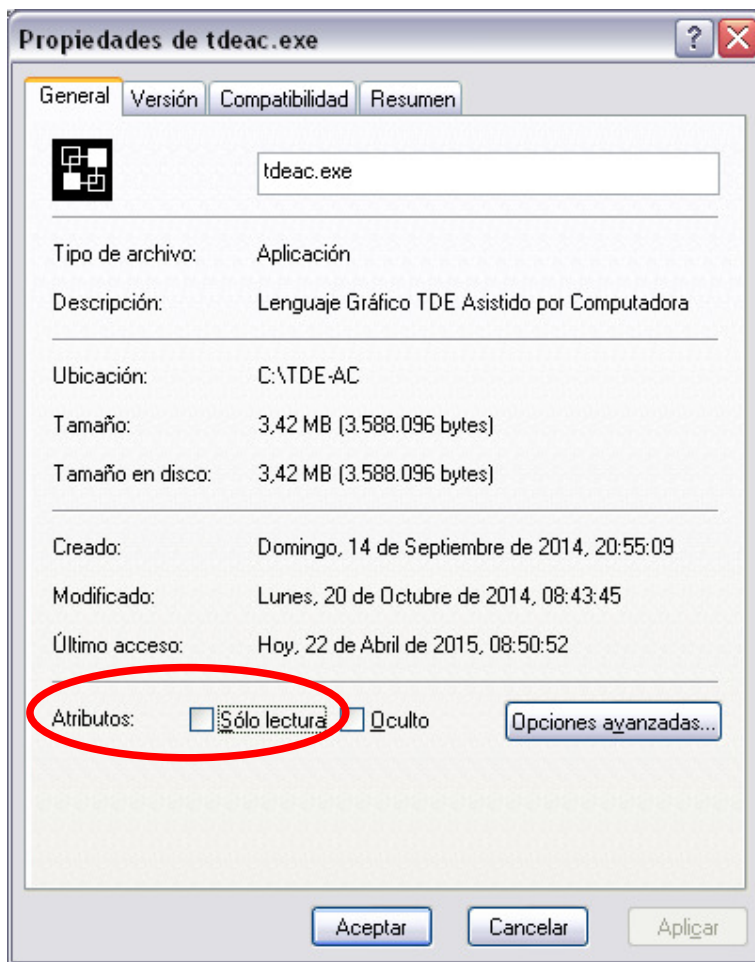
Propiedades de tdeac.exe

?

General | Versión | Compatibilidad | Resumen

tdeac.exe

Tipo de archivo: Aplicación

Descripción: Lenguaje Gráfico TDE Asistido por Computadora

Ubicación: C:\TDE-AC

Tamaño: 3,42 MB (3.588.096 bytes)

Tamaño en disco: 3,42 MB (3.588.096 bytes)

Creado: Domingo, 14 de Septiembre de 2014, 20:55:09

Modificado: Lunes, 20 de Octubre de 2014, 08:43:45

Último acceso: Hoy, 22 de Abril de 2015, 08:50:52

Atributos: Sólo lectura Oculto Opciones avanzadas...

Aceptar Cancelar Aplicar